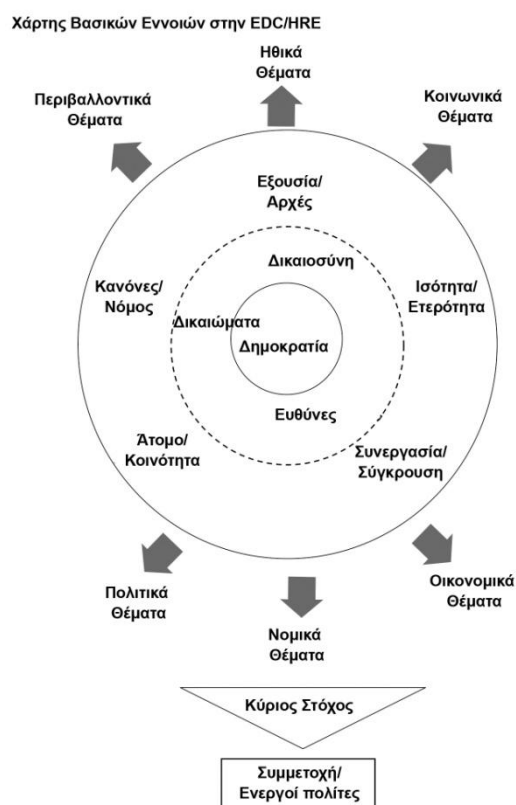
Χάρτης Βασικών Εννοιών στην EDC/HRE

Ηθικά Θέματα

Περιβαλλοντικά Θέματα

Κοινωνικά Θέματα

Εξουσία/ Αρχές

Δικαιοσύνη

Κανόνες/ Νόμος

Ισότητα/ Ετερότητα

Δικαιώματα

Δημοκρατία

Ευθύνες

Άτομο/ Κοινότητα

Συνεργασία/ Σύγκρουση

Πολιτικά Θέματα

Οικονομικά Θέματα

Νομικά Θέματα

Κύριος Στόχος

Συμμετοχή/ Ενεργοί πολίτες